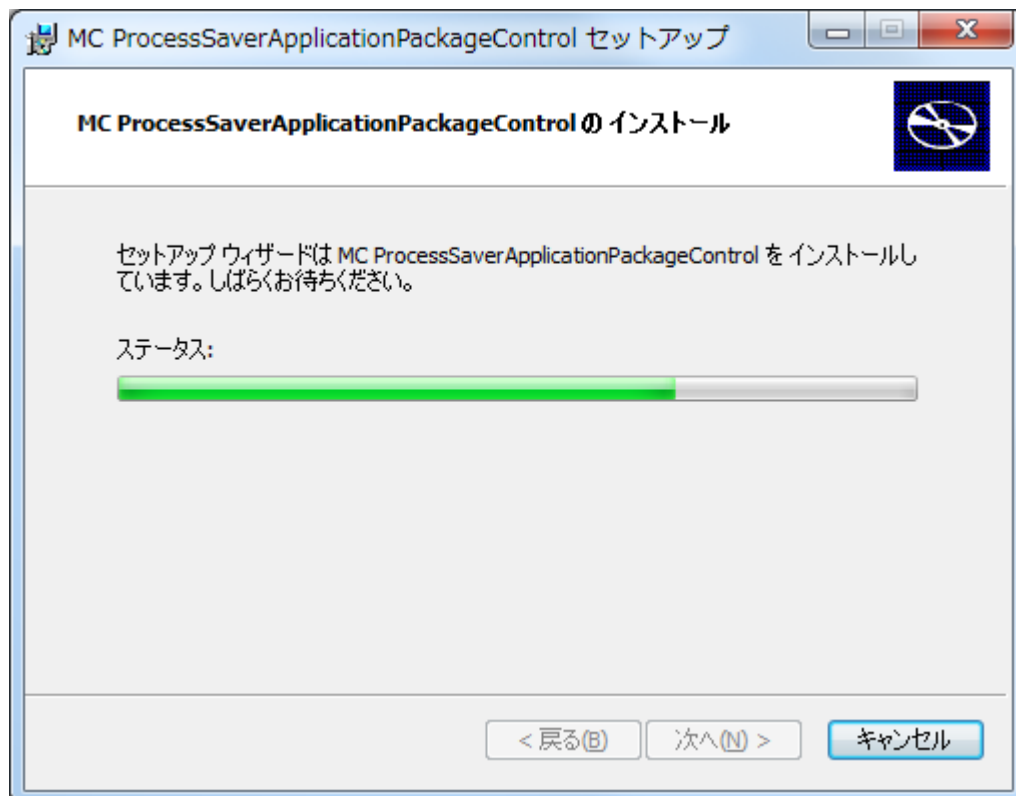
MC ProcessSaverApplicationPackageControl セットアップ

MC ProcessSaverApplicationPackageControl の インストール

セットアップ ウィザードは MC ProcessSaverApplicationPackageControl を インストールしています。しばらくお待ちください。

ステータス:

< 戻る(B)
次へ(N) >
キャンセル